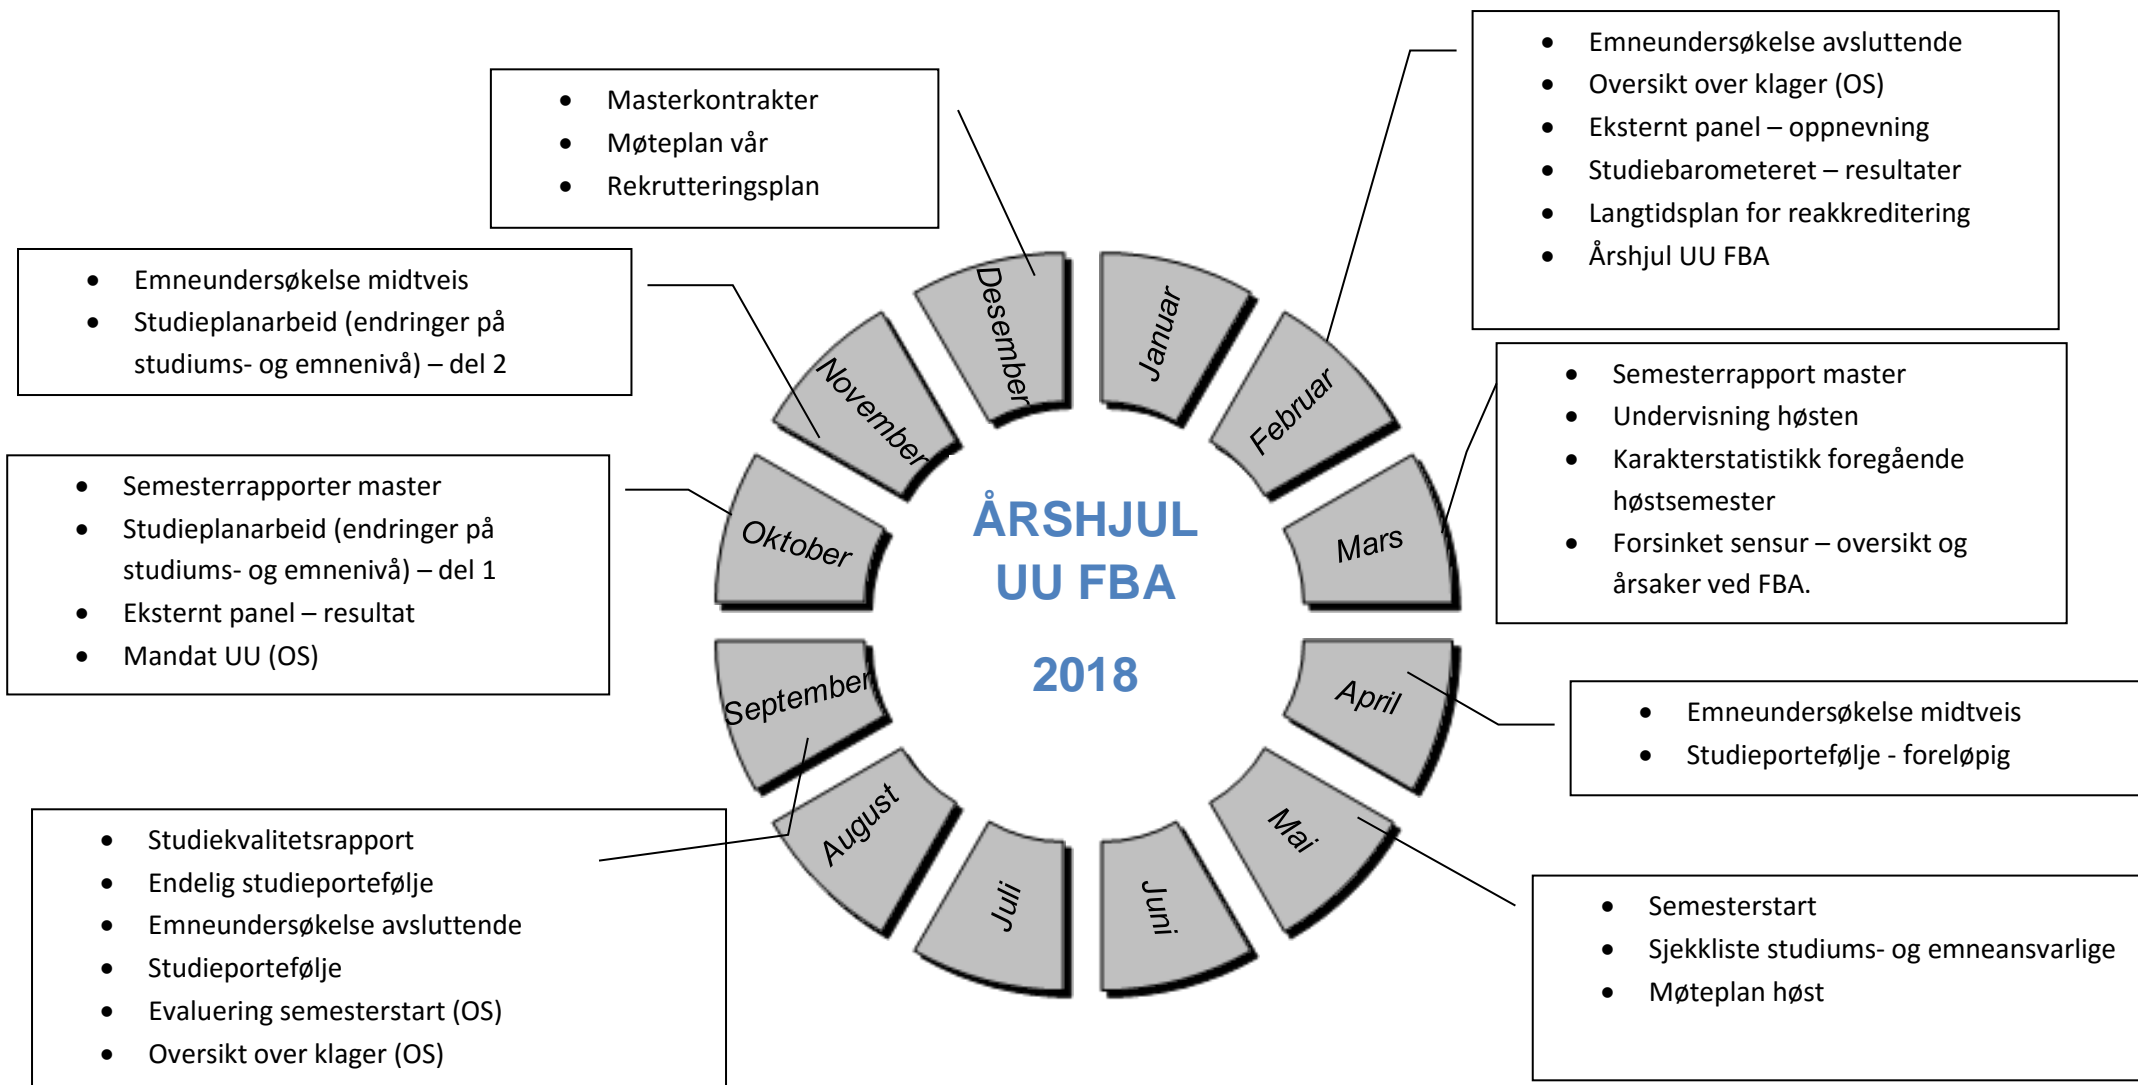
- Masterkontrakter
- Møteplan vår
- Rekrutteringsplan

- Emneundersøkelse avsluttende
- Oversikt over klager (OS)
- Eksternt panel – oppnevning
- Studiebarometeret – resultater
- Langtidsplan for reakkreditering
- Årshjul UU FBA

- Emneundersøkelse midtveis
- Studieplanarbeid (endringer på studiums- og emnenivå) – del 2

- Semesterrapport master
- Undervisning høsten
- Karakterstatistikk foregående høstsemester
- Forsinket sensur – oversikt og årsaker ved FBA.

- Semesterrapporter master
- Studieplanarbeid (endringer på studiums- og emnenivå) – del 1
- Eksternt panel – resultat
- Mandat UU (OS)

Desember
Januar
November
Februar
Oktober
Mars
ÅRSHJUL
UU FBA
2018
September
April
August
Mai
Juli
Juni

- Emneundersøkelse midtveis
- Studieportefølje - foreløpig

- Studiekvalitetsrapport
- Endelig studieportefølje
- Emneundersøkelse avsluttende
- Studieportefølje
- Evaluering semesterstart (OS)
- Oversikt over klager (OS)

- Semesterstart
- Sjekkliste studiums- og emneansvarlige
- Møteplan høst